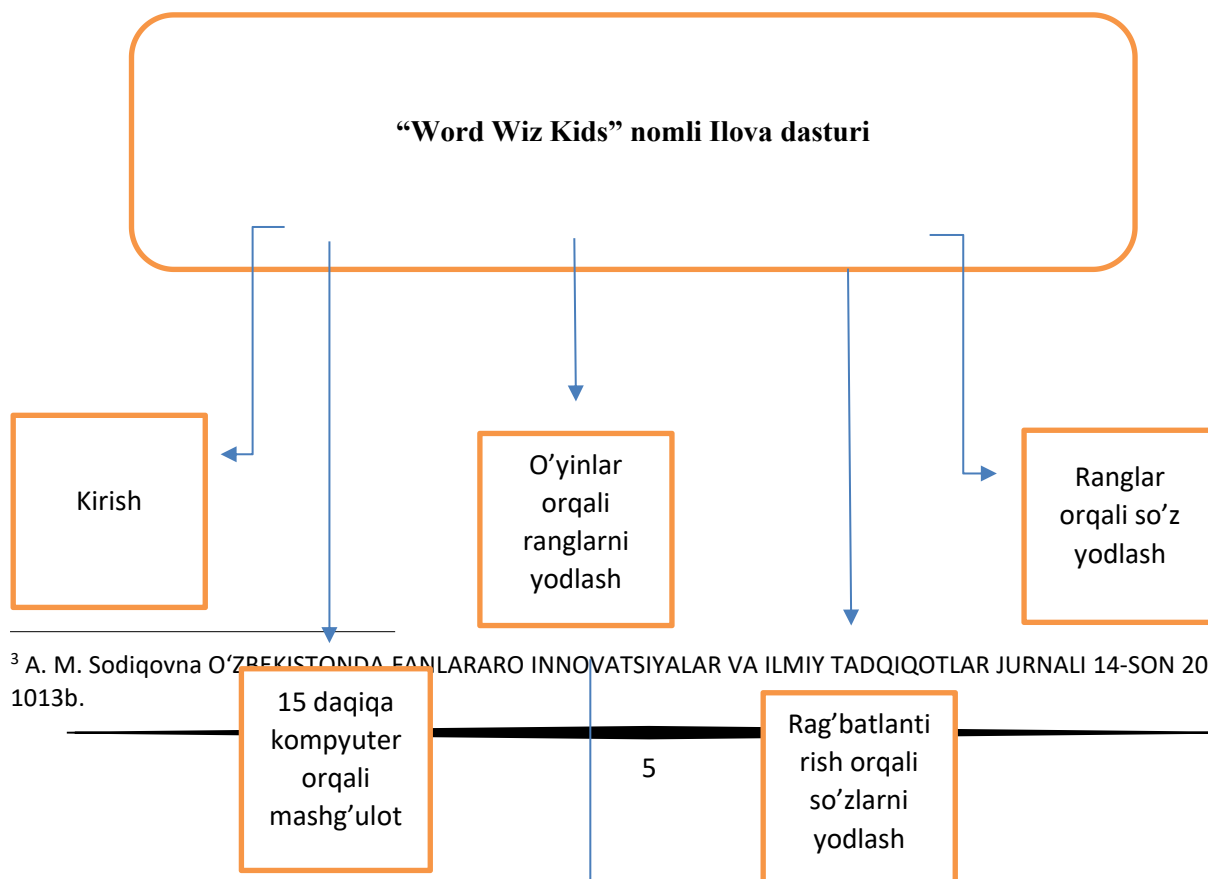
“Word Wiz Kids” nomli Ilova dasturi

Kirish

O’yinlar orqali ranglarni yodlash

Ranglar orqali so’z yodlash

$^3$ A. M. Sodiqovna O‘Z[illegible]KISTONDA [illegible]ANLARARO INNOVATSIYALAR VA ILMIY TADQIQOTLAR JURNALI 14-SON 20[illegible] 1013b.

15 daqiqa kompyuter orqali mashg’ulot

5

Rag’batlantirish orqali so’zlarni yodlash